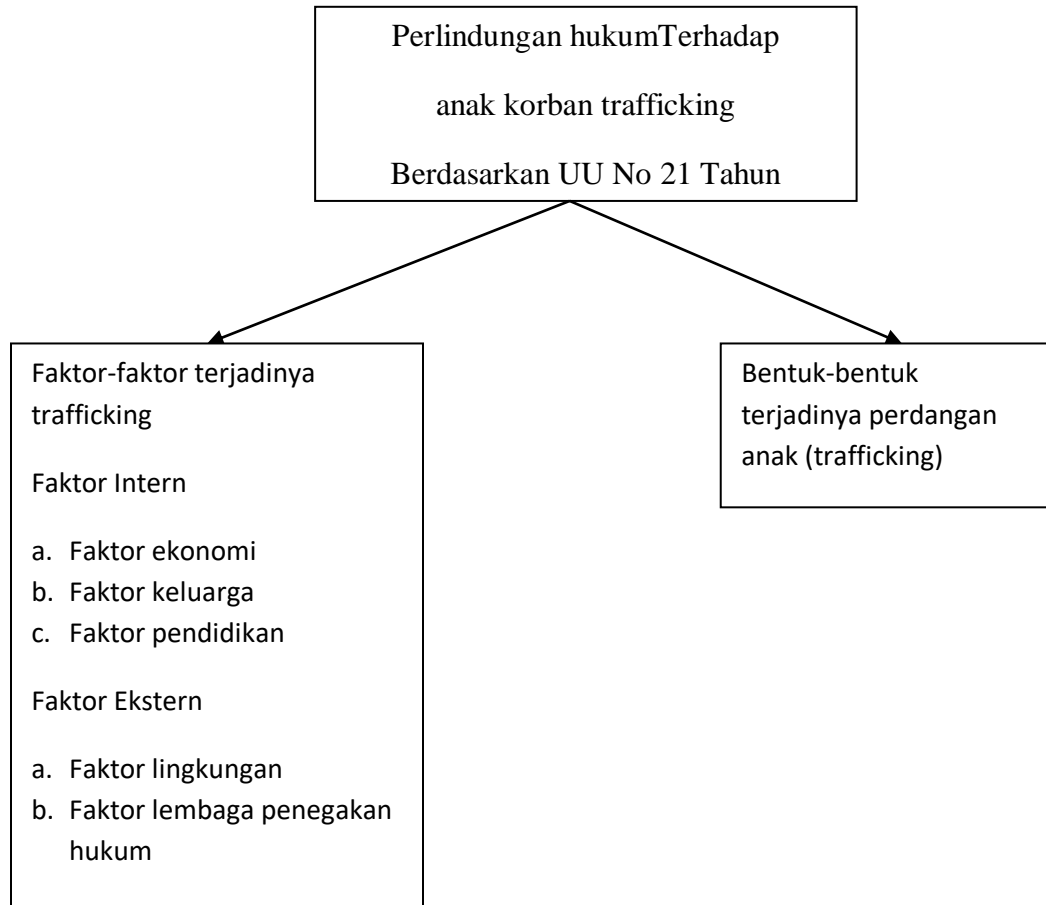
Perlindungan hukumTerhadap

anak korban trafficking

Berdasarkan UU No 21 Tahun

Faktor-faktor terjadinya trafficking

Faktor Intern

a. Faktor ekonomi
b. Faktor keluarga
c. Faktor pendidikan

Faktor Ekstern

a. Faktor lingkungan
b. Faktor lembaga penegakan hukum

Bentuk-bentuk terjadinya perdangan anak (trafficking)